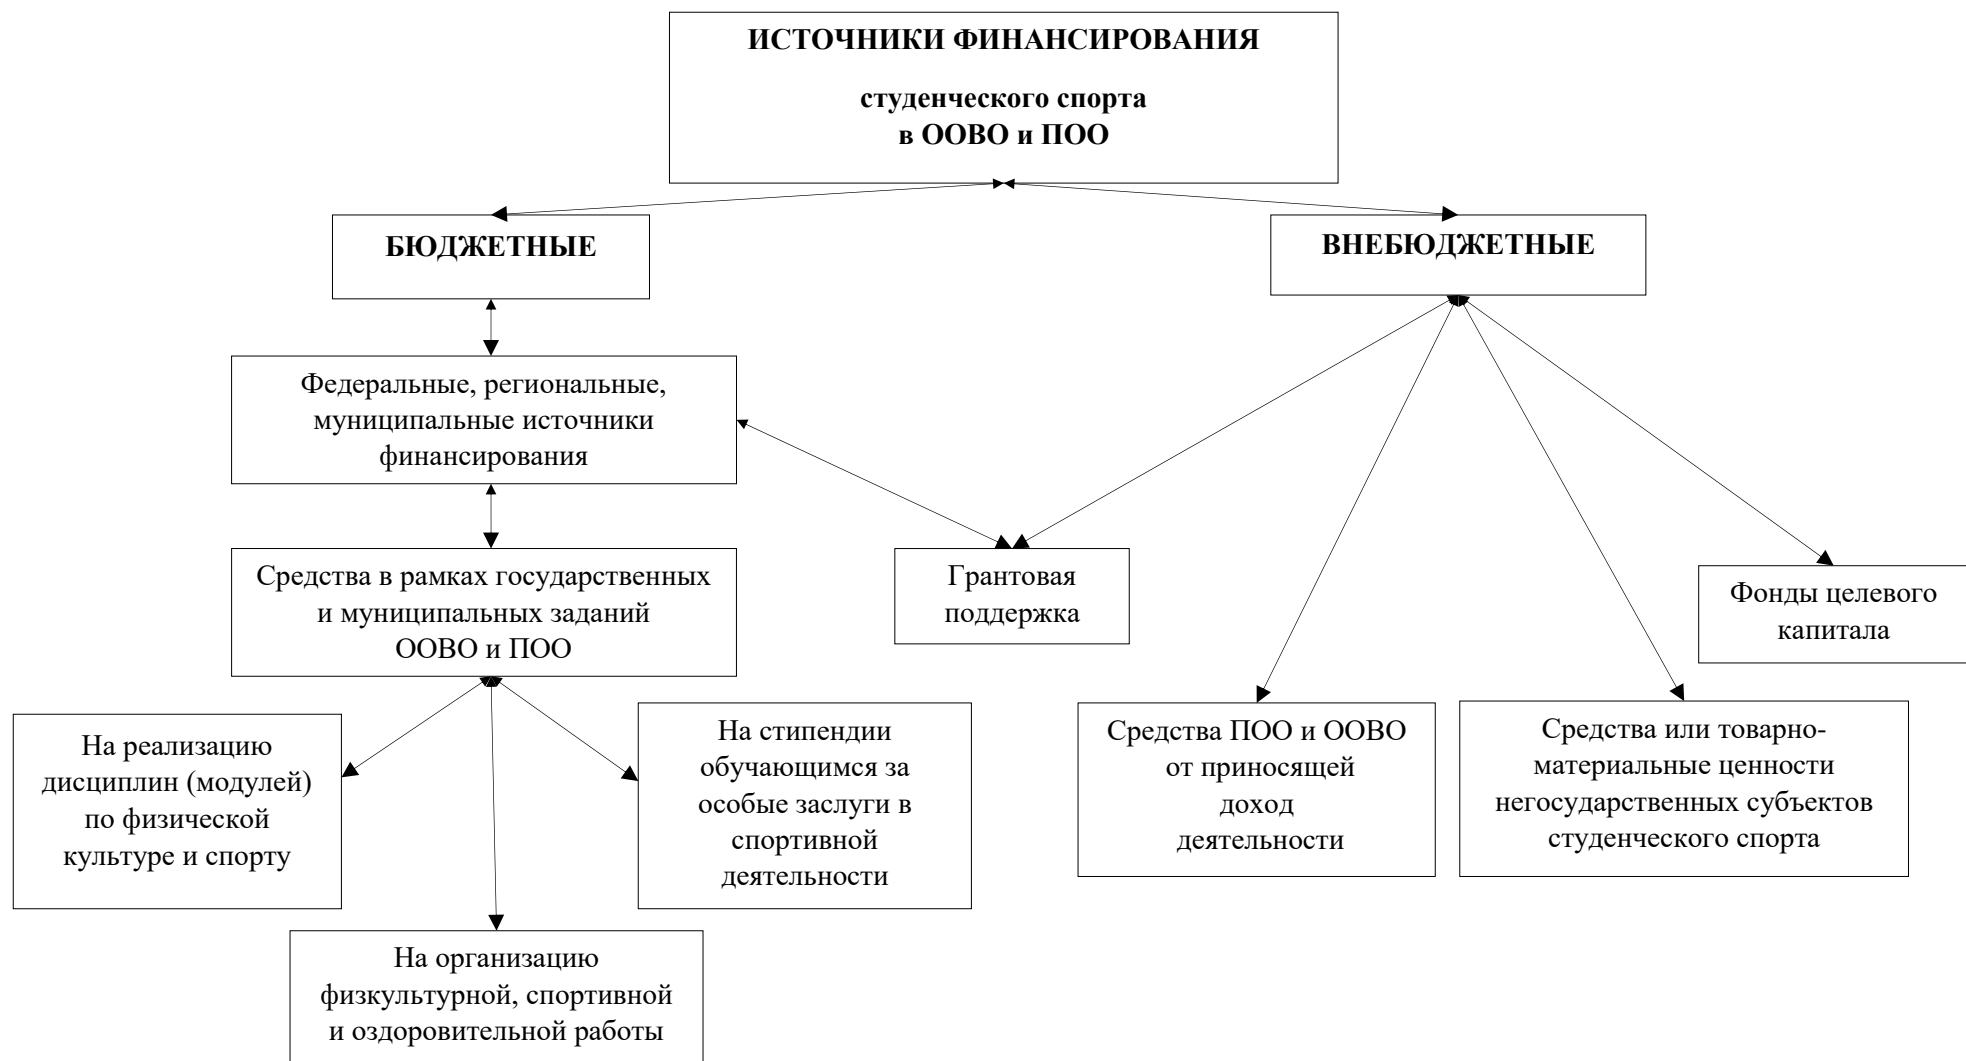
ИСТОЧНИКИ ФИНАНСИРОВАНИЯ

студенческого спорта в ООВО и ПОО

БЮДЖЕТНЫЕ

ВНЕБЮДЖЕТНЫЕ

Федеральные, региональные, муниципальные источники финансирования

Средства в рамках государственных и муниципальных заданий ООВО и ПОО

Грантовая поддержка

Фонды целевого капитала

На реализацию дисциплин (модулей) по физической культуре и спорту

На стипендии обучающимся за особые заслуги в спортивной деятельности

Средства ПОО и ООВО от приносящей доход деятельности

Средства или товарно-материальные ценности негосударственных субъектов студенческого спорта

На организацию физкультурной, спортивной и оздоровительной работы